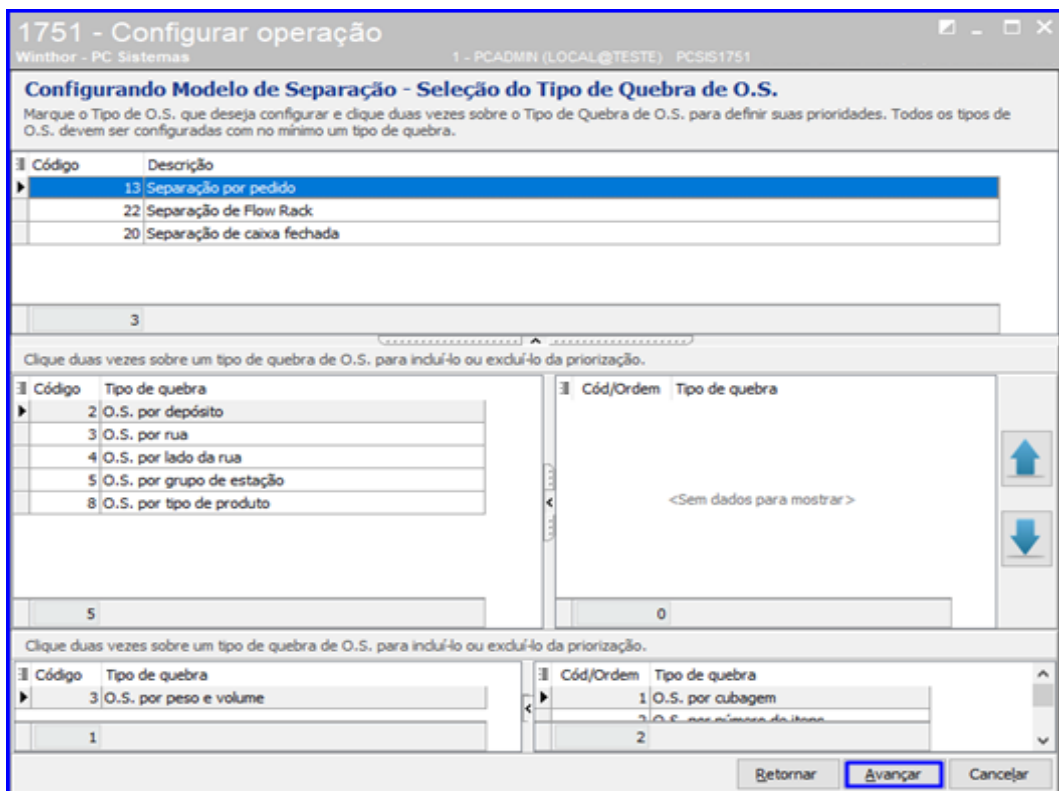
1751 - Configurar operação
Winthor - PC Sistemas
1 - PCADMIN (LOCAL@TESTE) PCSIS1751

Configurando Modelo de Separação - Seleção do Tipo de Quebra de O.S.
Marque o Tipo de O.S. que deseja configurar e clique duas vezes sobre o Tipo de Quebra de O.S. para definir suas prioridades. Todos os tipos de O.S. devem ser configuradas com no mínimo um tipo de quebra.

| Código | Descrição |
|---|---|
| 13 | Separação por pedido |
| 22 | Separação de Flow Rack |
| 20 | Separação de caixa fechada |

3

Clique duas vezes sobre um tipo de quebra de O.S. para incluí-lo ou excluí-lo da priorização.

| Código | Tipo de quebra |
|---|---|
| 2 | O.S. por depósito |
| 3 | O.S. por rua |
| 4 | O.S. por lado da rua |
| 5 | O.S. por grupo de estação |
| 8 | O.S. por tipo de produto |

5

| Cód/Ordem | Tipo de quebra |
|---|---|

<Sem dados para mostrar>

0

Clique duas vezes sobre um tipo de quebra de O.S. para incluí-lo ou excluí-lo da priorização.

| Código | Tipo de quebra |
|---|---|
| 3 | O.S. por peso e volume |

1

| Cód/Ordem | Tipo de quebra |
|---|---|
| 1 | O.S. por cubagem |
| 2 | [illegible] |

2

Retornar Avançar Cancelar